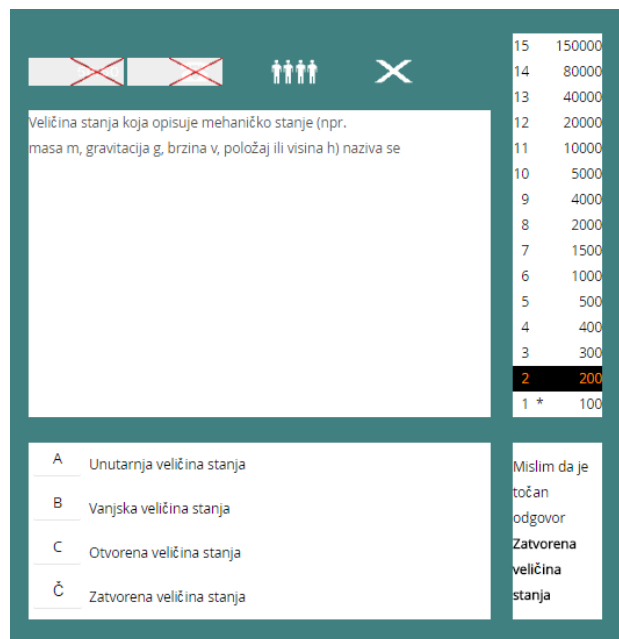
Veličina stanja koja opisuje mehaničko stanje (npr. masa m, gravitacija g, brzina v, položaj ili visina h) naziva se

| | |
|---|---|
| 15 | 150000 |
| 14 | 80000 |
| 13 | 40000 |
| 12 | 20000 |
| 11 | 10000 |
| 10 | 5000 |
| 9 | 4000 |
| 8 | 2000 |
| 7 | 1500 |
| 6 | 1000 |
| 5 | 500 |
| 4 | 400 |
| 3 | 300 |
| 2 | 200 |
| 1 * | 100 |

A Unutarnja veličina stanja

B Vanjska veličina stanja

C Otvorena veličina stanja

Č Zatvorena veličina stanja

Mislim da je točan odgovor **Zatvorena veličina stanja**